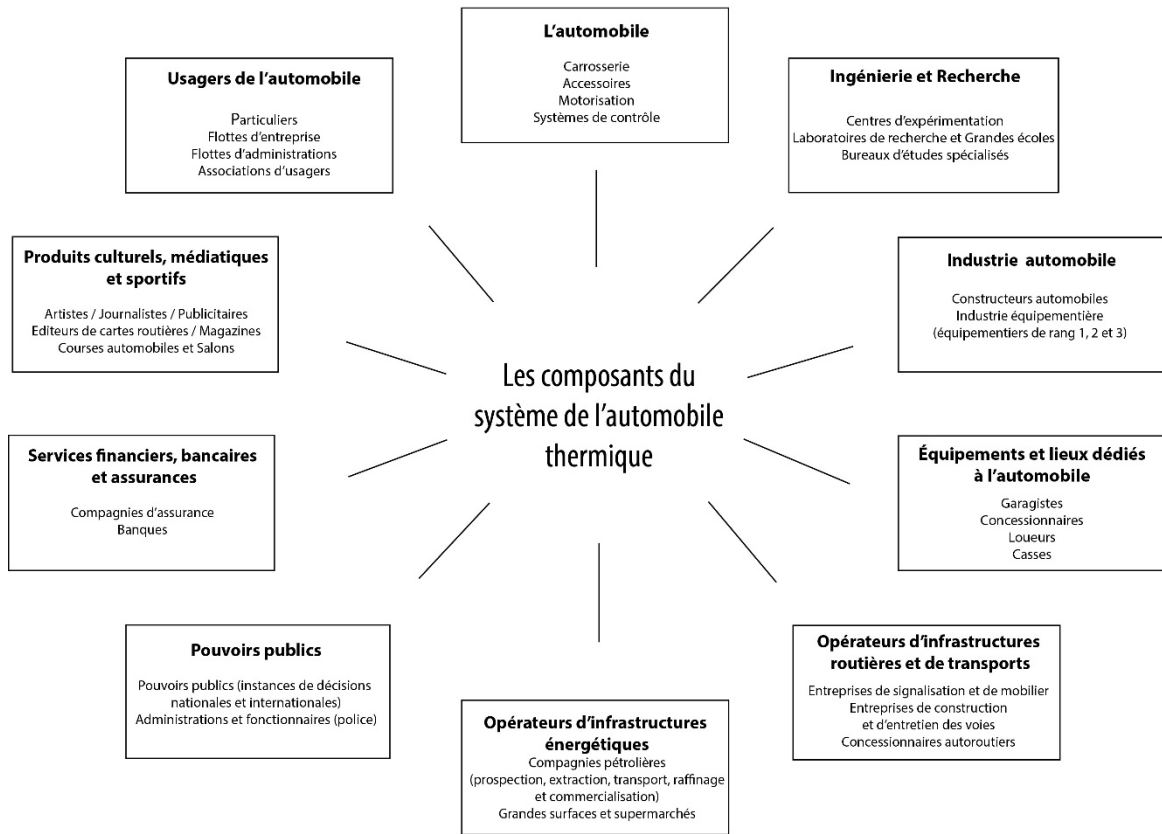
L'automobile

Carrosserie
Accessoires
Motorisation
Systèmes de contrôle

Usagers de l'automobile

Particuliers
Flottes d'entreprise
Flottes d'administrations
Associations d'usagers

Ingénierie et Recherche

Centres d'expérimentation
Laboratoires de recherche et Grandes écoles
Bureaux d'études spécialisés

Produits culturels, médiatiques et sportifs

Artistes / Journalistes / Publicitaires
Editeurs de cartes routières / Magazines
Courses automobiles et Salons

Industrie automobile

Constructeurs automobiles
Industrie équipementière
(équipementiers de rang 1, 2 et 3)

Les composants du système de l'automobile thermique

Services financiers, bancaires et assurances

Compagnies d'assurance
Banques

Équipements et lieux dédiés à l'automobile

Garagistes
Concessionnaires
Loueurs
Casses

Pouvoirs publics

Pouvoirs publics (instances de décisions nationales et internationales)
Administrations et fonctionnaires (police)

Opérateurs d'infrastructures routières et de transports

Entreprises de signalisation et de mobilier
Entreprises de construction et d'entretien des voies
Concessionnaires autoroutiers

Opérateurs d'infrastructures énergétiques

Compagnies pétrolières
(prospection, extraction, transport, raffinage et commercialisation)
Grandes surfaces et supermarchés